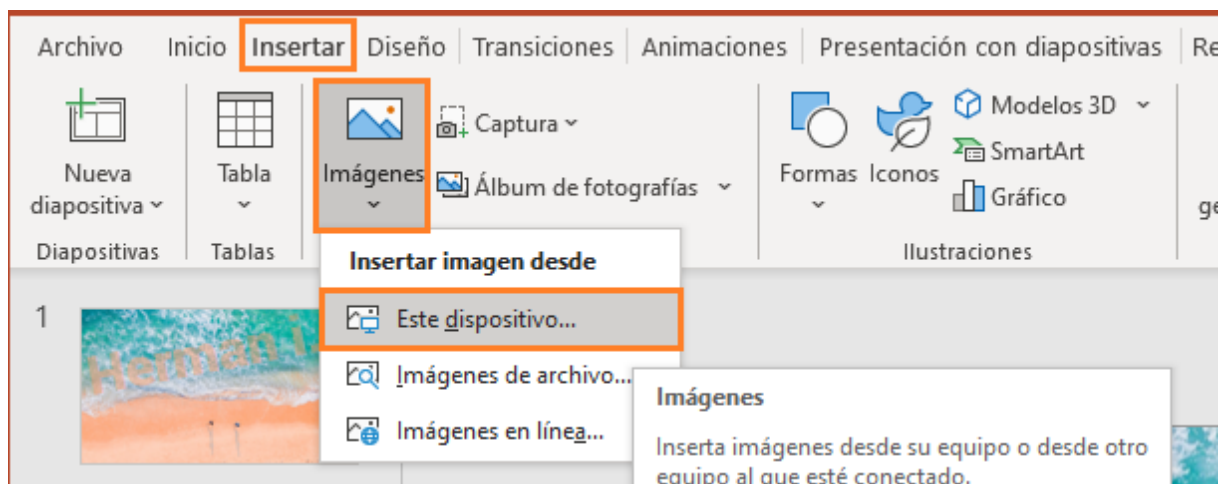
Archivo Inicio Insertar Diseño Transiciones Animaciones Presentación con diapositivas Re

Nueva diapositiva

Tabla

Imágenes

Captura

Álbum de fotografías

Formas Iconos

Modelos 3D

SmartArt

Gráfico

ge

Diapositivas Tablas Ilustraciones

Insertar imagen desde

Este dispositivo...

Imágenes de archivo...

Imágenes en línea...

1

Herman

Imágenes

Inserta imágenes desde su equipo o desde otro equipo al que esté conectado.